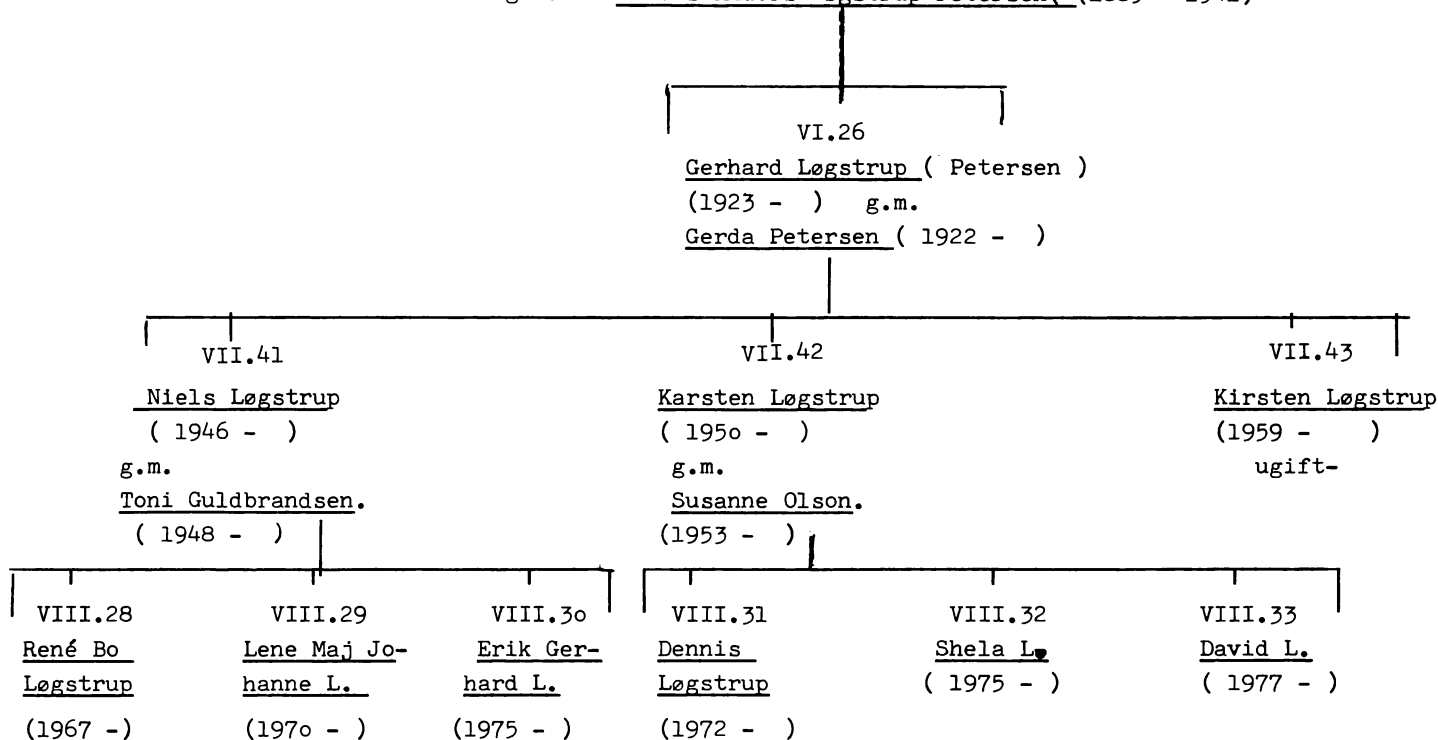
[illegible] (18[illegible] - 194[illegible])

VI.26
Gerhard Løgstrup ( Petersen )
(1923 - ) g.m.
Gerda Petersen ( 1922 - )

VII.41
Niels Løgstrup
( 1946 - )
g.m.
Toni Guldbrandsen.
( 1948 - )

VII.42
Karsten Løgstrup
( 1950 - )
g.m.
Susanne Olson.
(1953 - )

VII.43
Kirsten Løgstrup
(1959 - )
ugift-

VIII.28
René Bo Løgstrup
(1967 -)

VIII.29
Lene Maj Johanne L.
(1970 - )

VIII.30
Erik Gerhard L.
(1975 - )

VIII.31
Dennis Løgstrup
(1972 - )

VIII.32
Shela L.
( 1975 - )

VIII.33
David L.
( 1977 - )